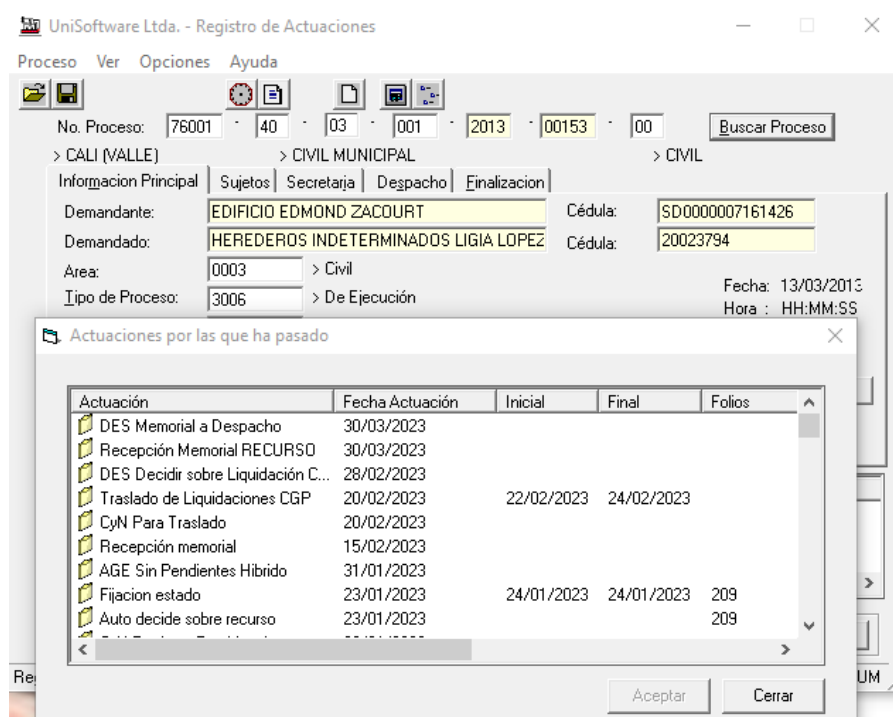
UniSoftware Ltda. - Registro de Actuaciones

Proceso Ver Opciones Ayuda

No. Proceso: 76001 - 40 - 03 - 001 - 2013 - 00153 - 00 Buscar Proceso

> CALI (VALLE) > CIVIL MUNICIPAL > CIVIL

Informacion Principal | Sujetos | Secretaria | Despacho | Finalizacion

Demandante: EDIFICIO EDMOND ZACOURT Cédula: SD0000007161426

Demandado: HEREDEROS INDETERMINADOS LIGIA LOPEZ Cédula: 20023794

Area: 0003 > Civil

Tipo de Proceso: 3006 > De Ejecución

Fecha: 13/03/2013

Hora : HH:MM:SS

Actuaciones por las que ha pasado

| Actuación | Fecha Actuación | Inicial | Final | Folios |
|---|---|---|---|---|
| DES Memorial a Despacho | 30/03/2023 | | | |
| Recepción Memorial RECURSO | 30/03/2023 | | | |
| DES Decidir sobre Liquidación C... | 28/02/2023 | | | |
| Traslado de Liquidaciones CGP | 20/02/2023 | 22/02/2023 | 24/02/2023 | |
| CyN Para Traslado | 20/02/2023 | | | |
| Recepción memorial | 15/02/2023 | | | |
| AGE Sin Pendientes Hibrido | 31/01/2023 | | | |
| Fijacion estado | 23/01/2023 | 24/01/2023 | 24/01/2023 | 209 |
| Auto decide sobre recurso | 23/01/2023 | | | 209 |
| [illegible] | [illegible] | | | |

Aceptar Cerrar

Re

UM